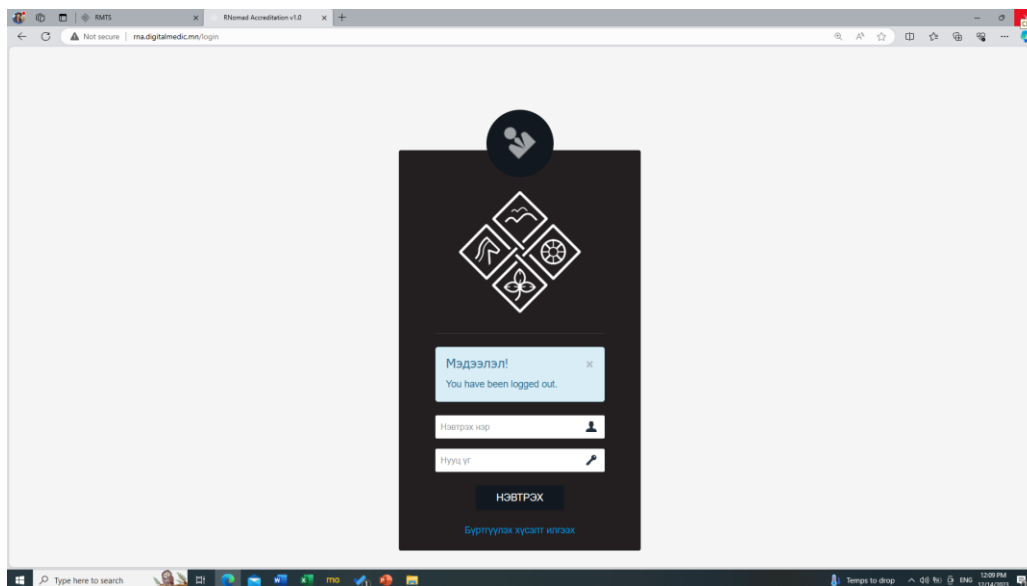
RMTS
RNomad Accreditation v1.0
Not secure | rna.digitalmedic.mn/login

Мэдээлэл!
You have been logged out.

Нэвтрэх нэр
Нууц үг
НЭВТРЭХ
Бүртгүүлэх хүсэлт илгээх

Type here to search
Temps to drop
ENG
12:09 PM
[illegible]